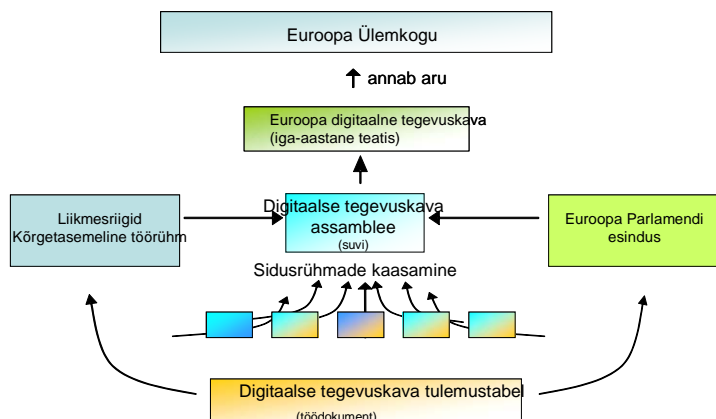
Euroopa Ülemkogu

annab aru

Euroopa digitaalne tegevuskava
(iga-aastane teatis)

Liikmesriigid
Kõrgetasemeline töörühm

Digitaalse tegevuskava assamblee
(suvi)

Euroopa Parlamendi esindus

Sidusrühmade kaasamine

Digitaalse tegevuskava tulemustabel
(töödokument)